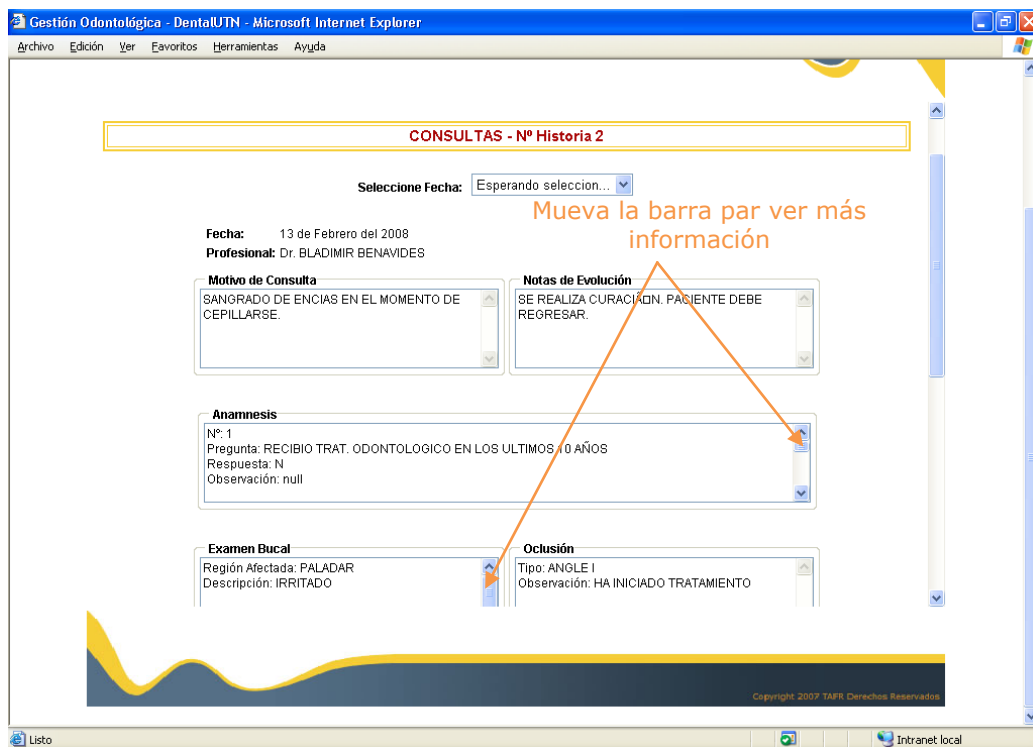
Gestión Odontológica - DentalUTN - Microsoft Internet Explorer

Archivo Edición Ver Favoritos Herramientas Ayuda

CONSULTAS - Nº Historia 2

Seleccione Fecha: Esperando seleccion...

Mueva la barra par ver más información

Fecha: 13 de Febrero del 2008
Profesional: Dr. BLADIMIR BENAVIDES

Motivo de Consulta
SANGRADO DE ENCIAS EN EL MOMENTO DE CEPILLARSE.

Notas de Evolución
SE REALIZA CURACIÃ�N. PACIENTE DEBE REGRESAR.

Anamnesis
Nº: 1
Pregunta: RECIBIO TRAT. ODONTOLOGICO EN LOS ULTIMOS 10 AÑOS
Respuesta: N
Observación: null

Examen Bucal
Región Afectada: PALADAR
Descripción: IRRITADO

Oclusión
Tipo: ANGLE I
Observación: HA INICIADO TRATAMIENTO

Copyright 2007 TAFR Derechos Reservados

Listo

Intranet local